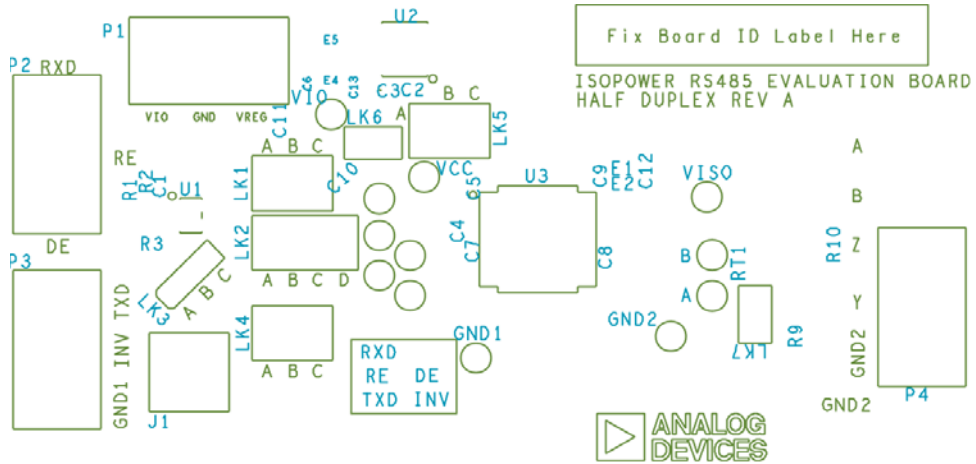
P1
U2
E5
Fix Board ID Label Here
ISOPOWER RS485 EVALUATION BOARD
HALF DUPLEX REV A
P2 RXD
VIO GND VREG
C6
E4
C13
C3C2
B C
VIO
C11
LK6
A
LK5
A B C
RE
R1
R2
C1
U1
LK1
C10
VCC
C5
U3
C9
E1
E2
C12
VISO
A
B
DE
P3
R3
LK2
C4
C7
C8
B
RT1
R10
Z
A B C D
LK3
A B C
A
Y
GND1 INV TXD
LK4
GND2
LK7
R9
GND1
RXD
RE DE
TXD INV
A B C
J1
GND2
P4
GND2
ANALOG DEVICES